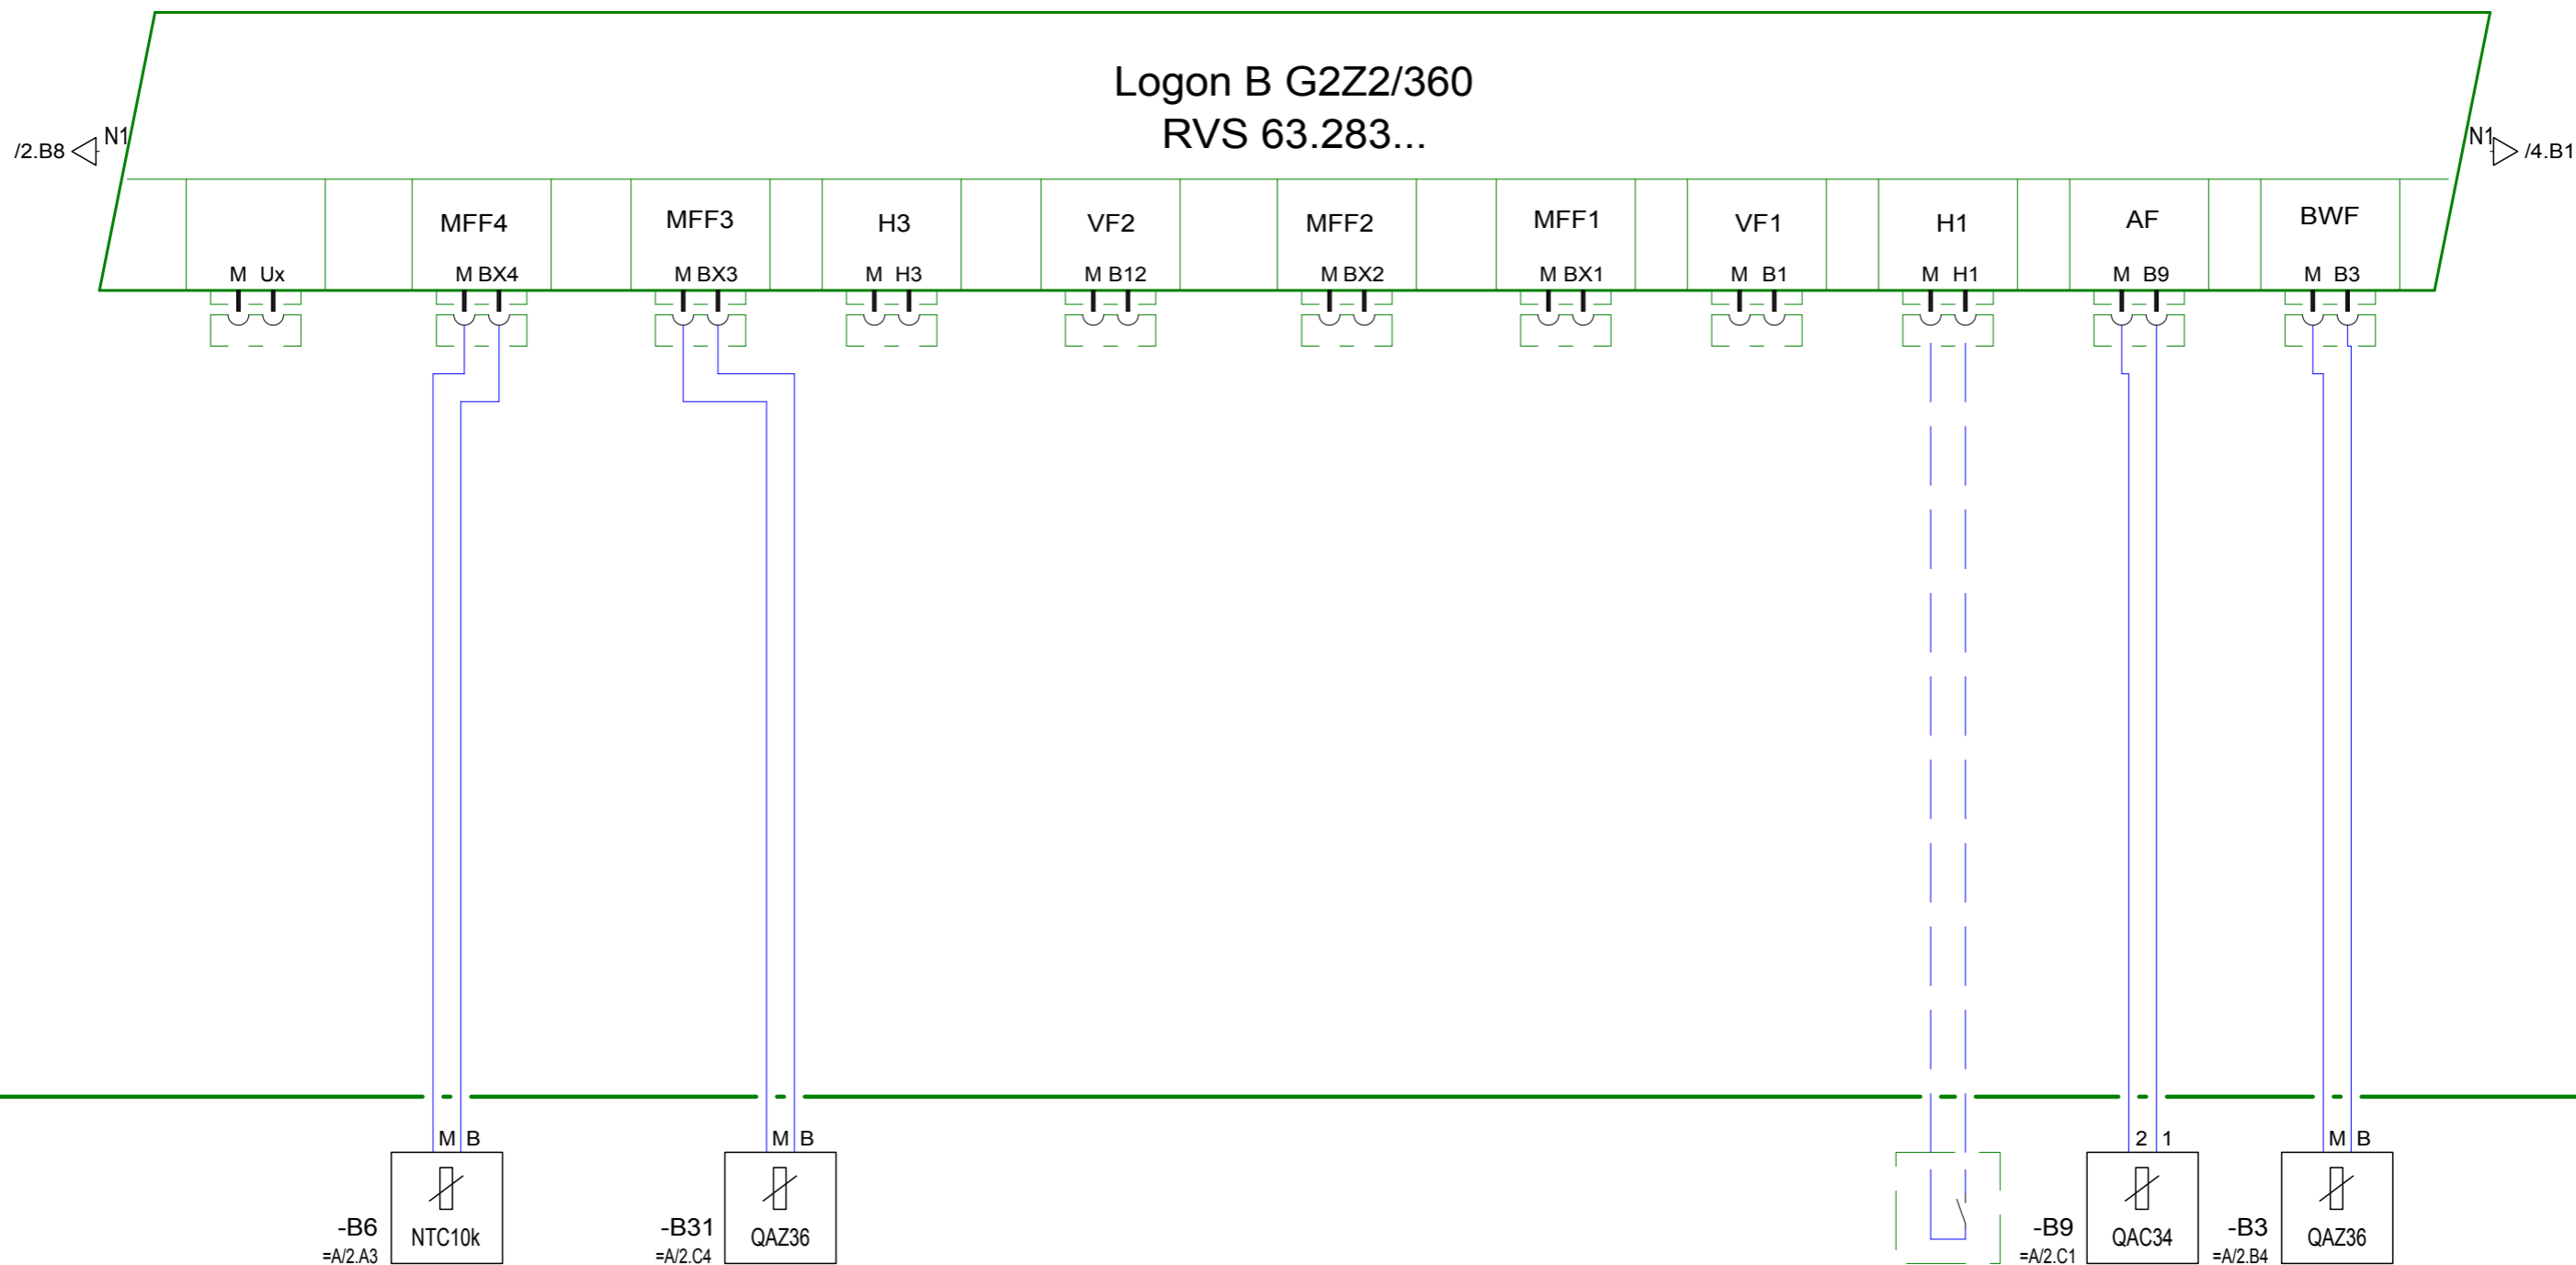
Logon B G2Z2/360
RVS 63.283...

/2.B8 N1
N1 /4.B1

M Ux
MFF4
M BX4
MFF3
M BX3
H3
M H3
VF2
M B12
MFF2
M BX2
MFF1
M BX1
VF1
M B1
H1
M H1
AF
M B9
BWF
M B3

M B
-B6
=A/2.A3
NTC10k

M B
-B31
=A/2.C4
QAZ36

2 1
-B9
=A/2.C1
QAC34

M B
-B3
=A/2.B4
QAZ36